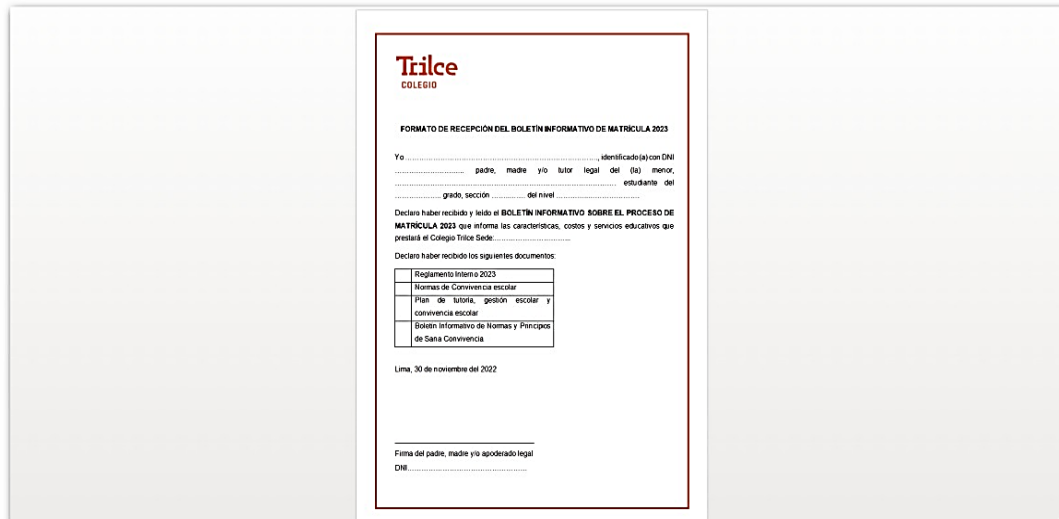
Trilce
COLEGIO

FORMATO DE RECEPCIÓN DEL BOLETÍN INFORMATIVO DE MATRÍCULA 2023

Yo ……………………………………………………………………………, identificado(a) con DNI ……………………… padre, madre y/o tutor legal del (la) menor, ……………………………………………………………………………… estudiante del ………………… grado, sección …………… del nivel ……………………………

Declaro haber recibido y leído el **BOLETÍN INFORMATIVO SOBRE EL PROCESO DE MATRÍCULA 2023** que informa las características, costos y servicios educativos que prestará el Colegio Trilce Sede:……………………………

Declaro haber recibido los siguientes documentos:

| | |
|---|---|
| | Reglamento Interno 2023 |
| | Normas de Convivencia escolar |
| | Plan de tutoría, gestión escolar y convivencia escolar |
| | Boletín Informativo de Normas y Principios de Sana Convivencia |

Lima, 30 de noviembre del 2022

Firma del padre, madre y/o apoderado legal
DNI……………………………………………